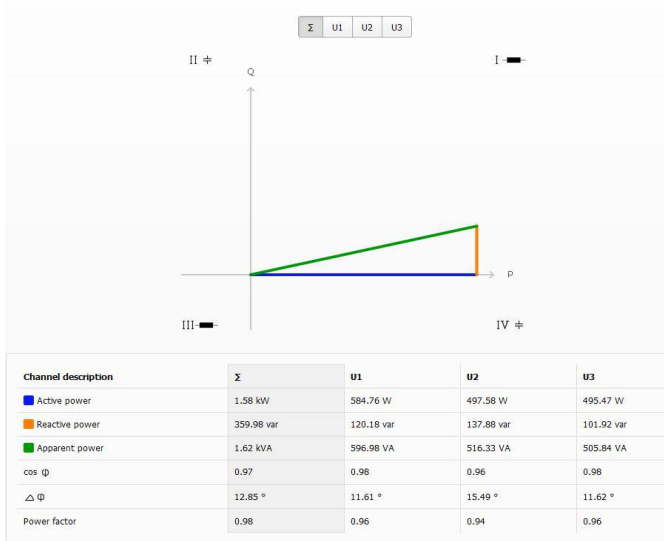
Σ U1 U2 U3

II ≑

I

Q

P

III

IV ≑

| Channel description | Σ | U1 | U2 | U3 |
|---|---|---|---|---|
| Active power | 1.58 kW | 584.76 W | 497.58 W | 495.47 W |
| Reactive power | 359.98 var | 120.18 var | 137.88 var | 101.92 var |
| Apparent power | 1.62 kVA | 596.98 VA | 516.33 VA | 505.84 VA |
| cos φ | 0.97 | 0.98 | 0.96 | 0.98 |
| △ φ | 12.85 ° | 11.61 ° | 15.49 ° | 11.62 ° |
| Power factor | 0.98 | 0.96 | 0.94 | 0.96 |